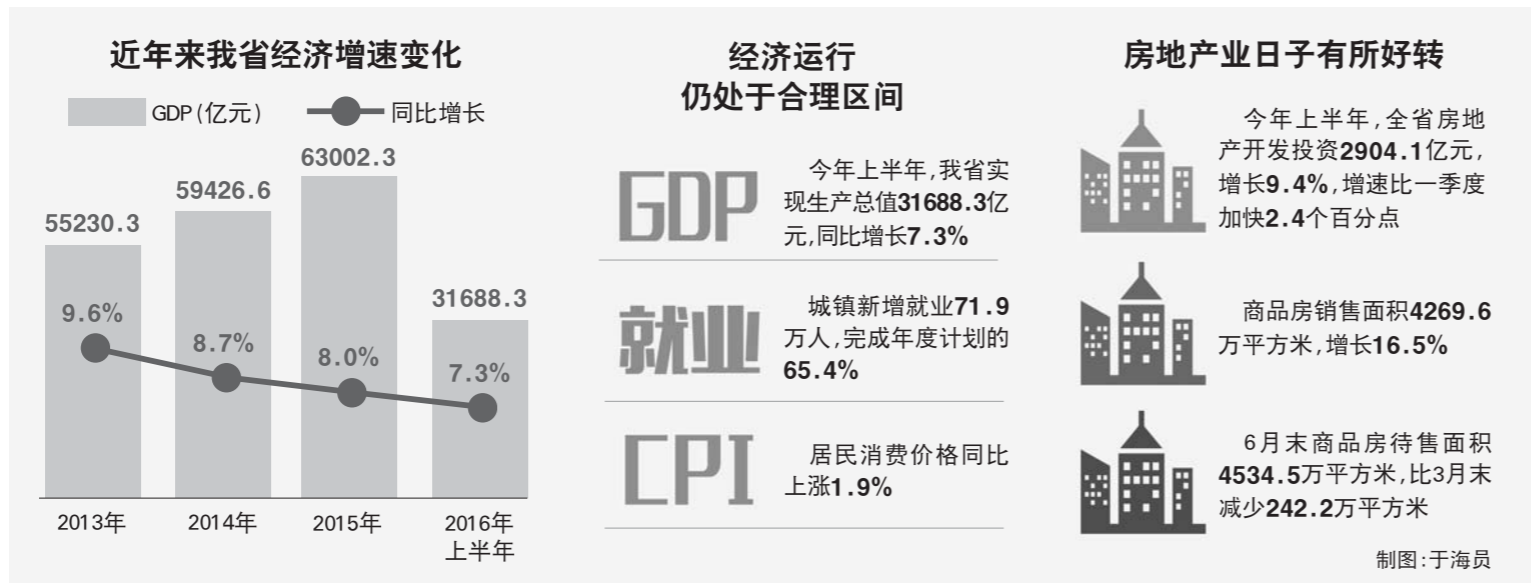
近年来我省经济增速变化

GDP(亿元)　同比增长

55230.3　59426.6　63002.3　31688.3

9.6%　8.7%　8.0%　7.3%

2013年　2014年　2015年　2016年上半年

经济运行
仍处于合理区间

GDP
今年上半年,我省实现生产总值31688.3亿元,同比增长7.3%

就业
城镇新增就业71.9万人,完成年度计划的65.4%

CPI
居民消费价格同比上涨1.9%

房地产业日子有所好转

今年上半年,全省房地产开发投资2904.1亿元,增长9.4%,增速比一季度加快2.4个百分点

商品房销售面积4269.6万平方米,增长16.5%

6月末商品房待售面积4534.5万平方米,比3月末减少242.2万平方米

制图:于海员